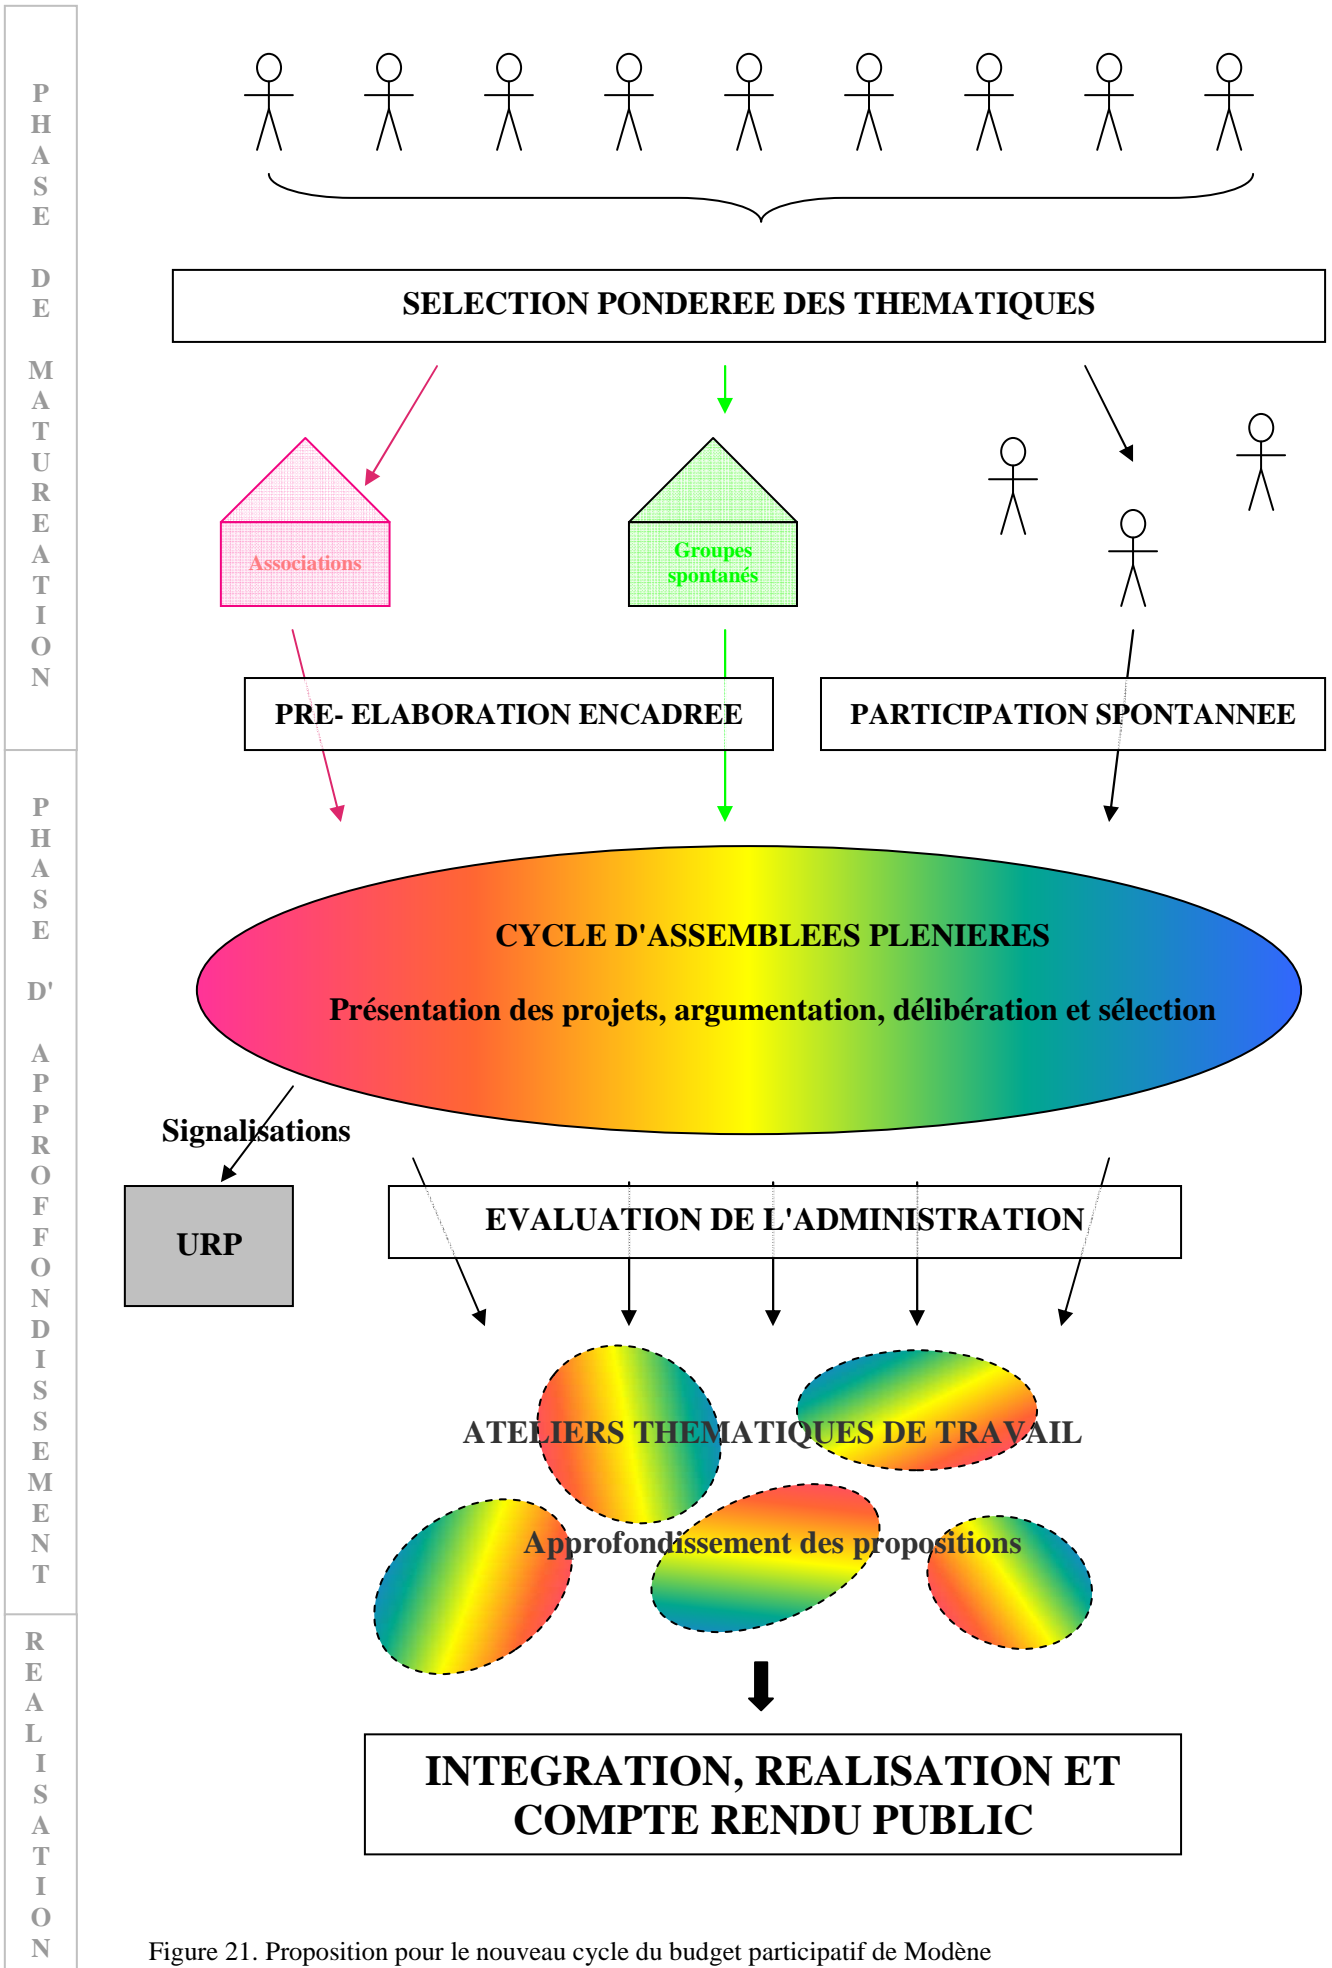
PHASE DE MATUREATION

SELECTION PONDEREE DES THEMATIQUES

Associations

Groupes spontanés

PRE- ELABORATION ENCADREE

PARTICIPATION SPONTANNEE

PHASE D' APPROFFONDISSEMENT

CYCLE D'ASSEMBLEES PLENIERES

Présentation des projets, argumentation, délibération et sélection

Signalisations

URP

EVALUATION DE L'ADMINISTRATION

ATELIERS THEMATIQUES DE TRAVAIL

Approfondissement des propositions

REALISATION

INTEGRATION, REALISATION ET COMPTE RENDU PUBLIC

Figure 21. Proposition pour le nouveau cycle du budget participatif de Modène